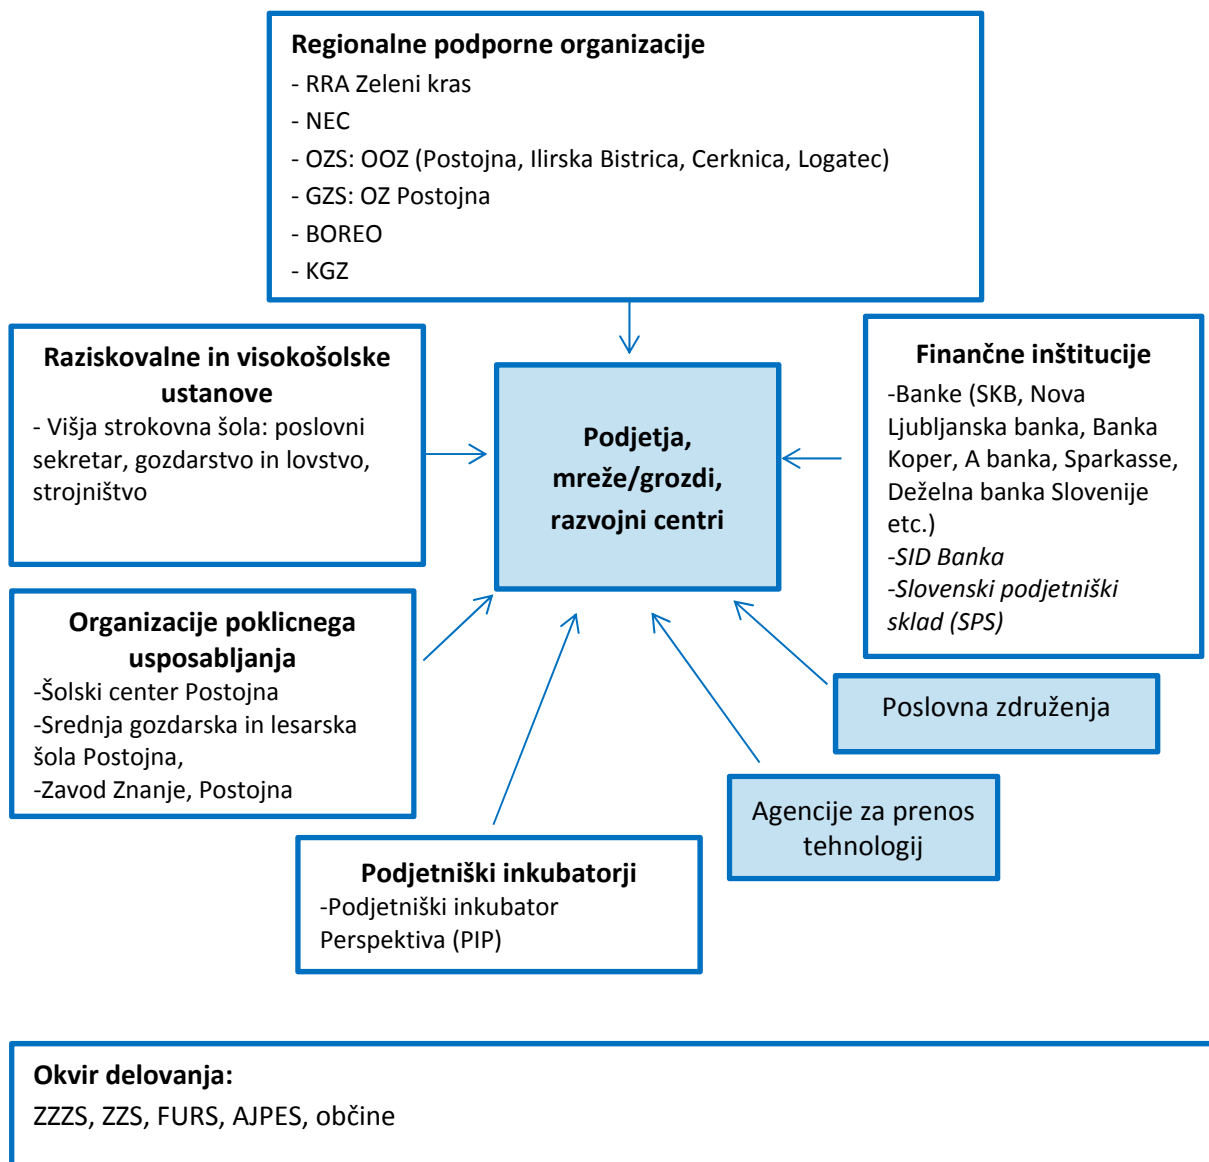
Regionalne podporne organizacije
- RRA Zeleni kras
- NEC
- OZS: OOZ (Postojna, Ilirska Bistrica, Cerknica, Logatec)
- GZS: OZ Postojna
- BOREO
- KGZ

Raziskovalne in visokošolske ustanove
- Višja strokovna šola: poslovni sekretar, gozdarstvo in lovstvo, strojništvo

Podjetja, mreže/grozdi, razvojni centri

Finančne inštitucije
-Banke (SKB, Nova Ljubljanska banka, Banka Koper, A banka, Sparkasse, Deželna banka Slovenije etc.)
-SID Banka
-Slovenski podjetniški sklad (SPS)

Organizacije poklicnega usposabljanja
-Šolski center Postojna
-Srednja gozdarska in lesarska šola Postojna,
-Zavod Znanje, Postojna

Poslovna združenja

Agencije za prenos tehnologij

Podjetniški inkubatorji
-Podjetniški inkubator Perspektiva (PIP)

Okvir delovanja:
ZZZS, ZZS, FURS, AJPES, občine